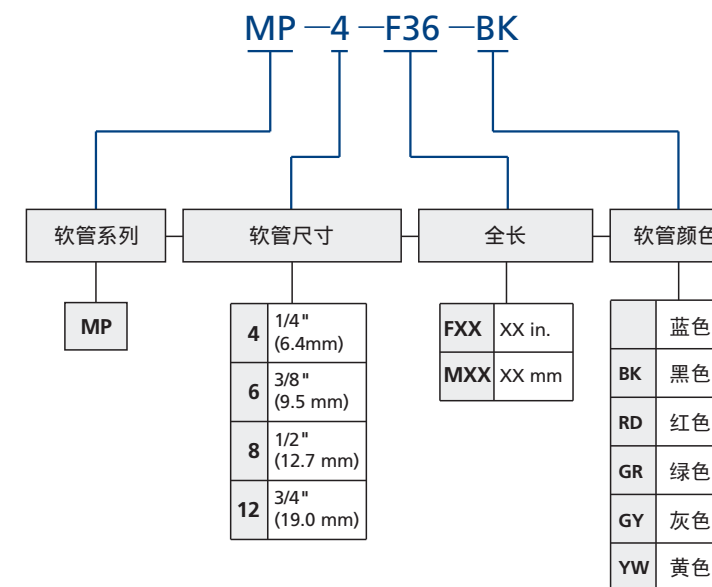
MP —4 —F36 —BK

软管系列

软管尺寸

全长

软管颜色

MP

| 4 | 1/4"<br>(6.4mm) |
|---|---|
| 6 | 3/8"<br>(9.5 mm) |
| 8 | 1/2"<br>(12.7 mm) |
| 12 | 3/4"<br>(19.0 mm) |

| FXX | XX in. |
|---|---|
| MXX | XX mm |

| | 蓝色 |
|---|---|
| BK | 黑色 |
| RD | 红色 |
| GR | 绿色 |
| GY | 灰色 |
| YW | 黄色 |